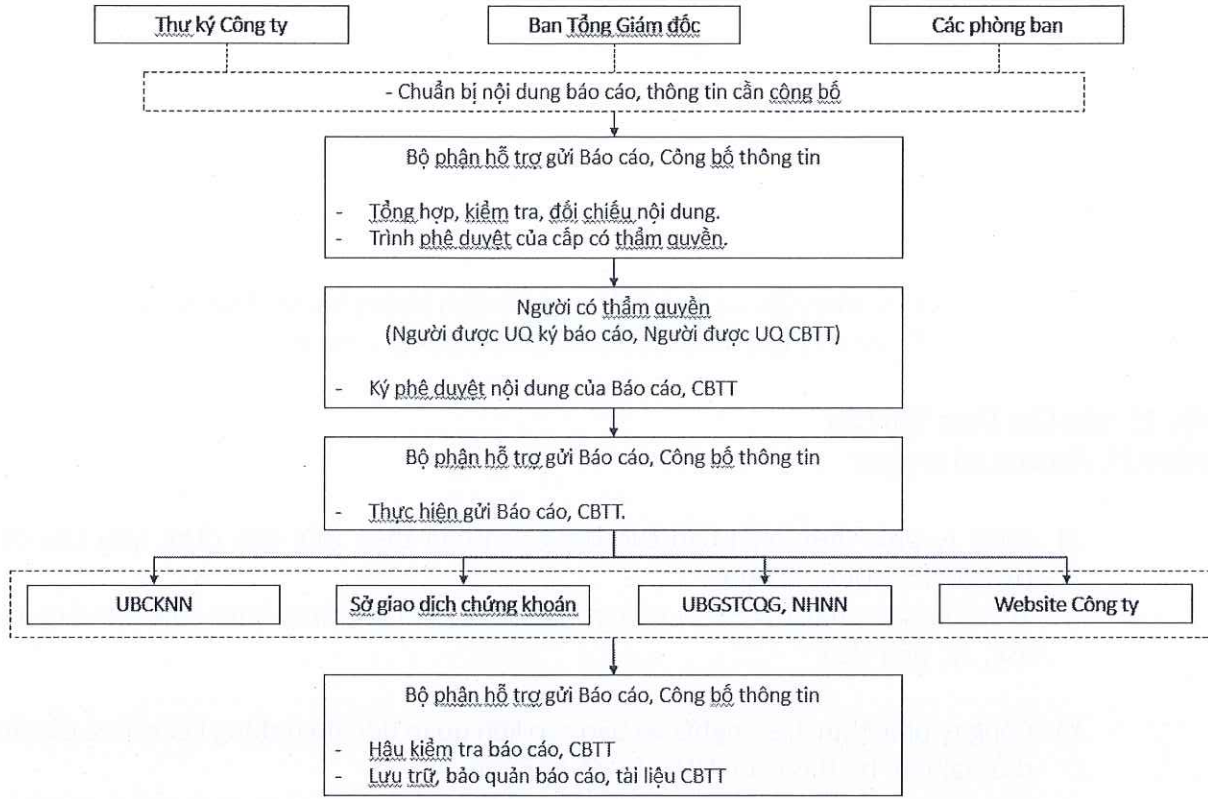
Thư ký Công ty

Ban Tổng Giám đốc

Các phòng ban

- Chuẩn bị nội dung báo cáo, thông tin cần công bố

Bộ phận hỗ trợ gửi Báo cáo, Công bố thông tin

- Tổng hợp, kiểm tra, đối chiếu nội dung.
- Trình phê duyệt của cấp có thẩm quyền.

Người có thẩm quyền
(Người được UQ ký báo cáo, Người được UQ CBTT)

- Ký phê duyệt nội dung của Báo cáo, CBTT

Bộ phận hỗ trợ gửi Báo cáo, Công bố thông tin

- Thực hiện gửi Báo cáo, CBTT.

UBCKNN

Sở giao dịch chứng khoán

UBGSTCQG, NHNN

Website Công ty

Bộ phận hỗ trợ gửi Báo cáo, Công bố thông tin

- Hậu kiểm tra báo cáo, CBTT
- Lưu trữ, bảo quản báo cáo, tài liệu CBTT